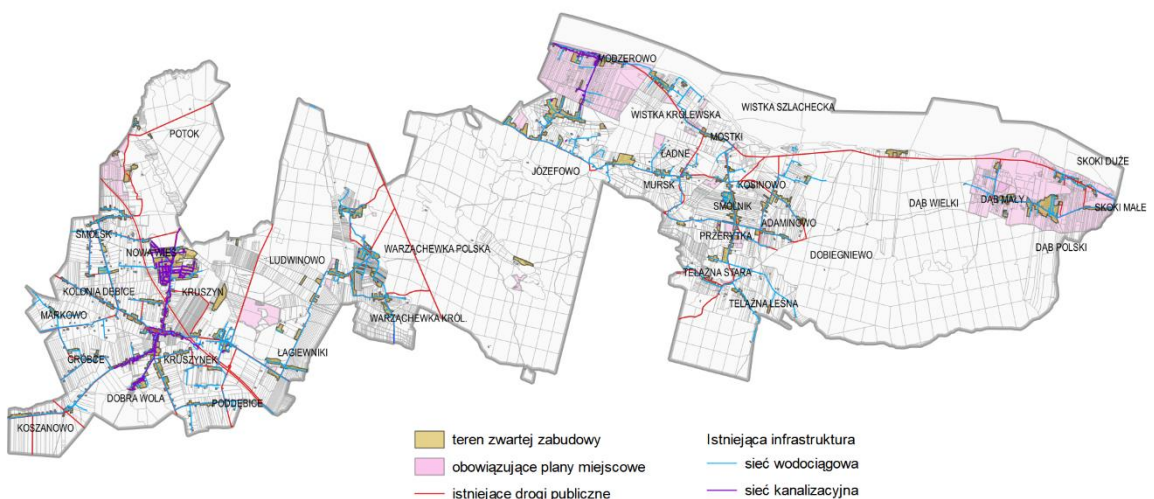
POTOK
SMOLSK
NOWATWER
KOLONIA DĘBICE
KRUSZYN
MARKOWO
GROBCE
KRUSZYNEK
DOBRA WOLA
PODDĘBICE
KOSZANOWO
LUDWINOWO
ŁAGIEWNIKI
WARZACHEWKA POLSKA
WARZACHEWKA KRÓL.
JÓZEFOWO
MODZEROWO
WISTKA KRÓLEWSKA
WISTKA SZLACHECKA
MOSTKI
ŁADNE
MURSK
KOSINOWO
SMOLNIK
ADAMINOWO
PRZERYTKA
TELĄŻNA STARA
TELĄŻNA LEŚNA
DOBIEGNIEWO
DĄB WIELKI
DĄB MAŁY
DĄB POLSKI
SKOKI DUŻE
SKOKI MAŁE

teren zwartej zabudowy
obowiązujące plany miejscowe
istniejące drogi publiczne

Istniejąca infrastruktura
sieć wodociągowa
sieć kanalizacyjna